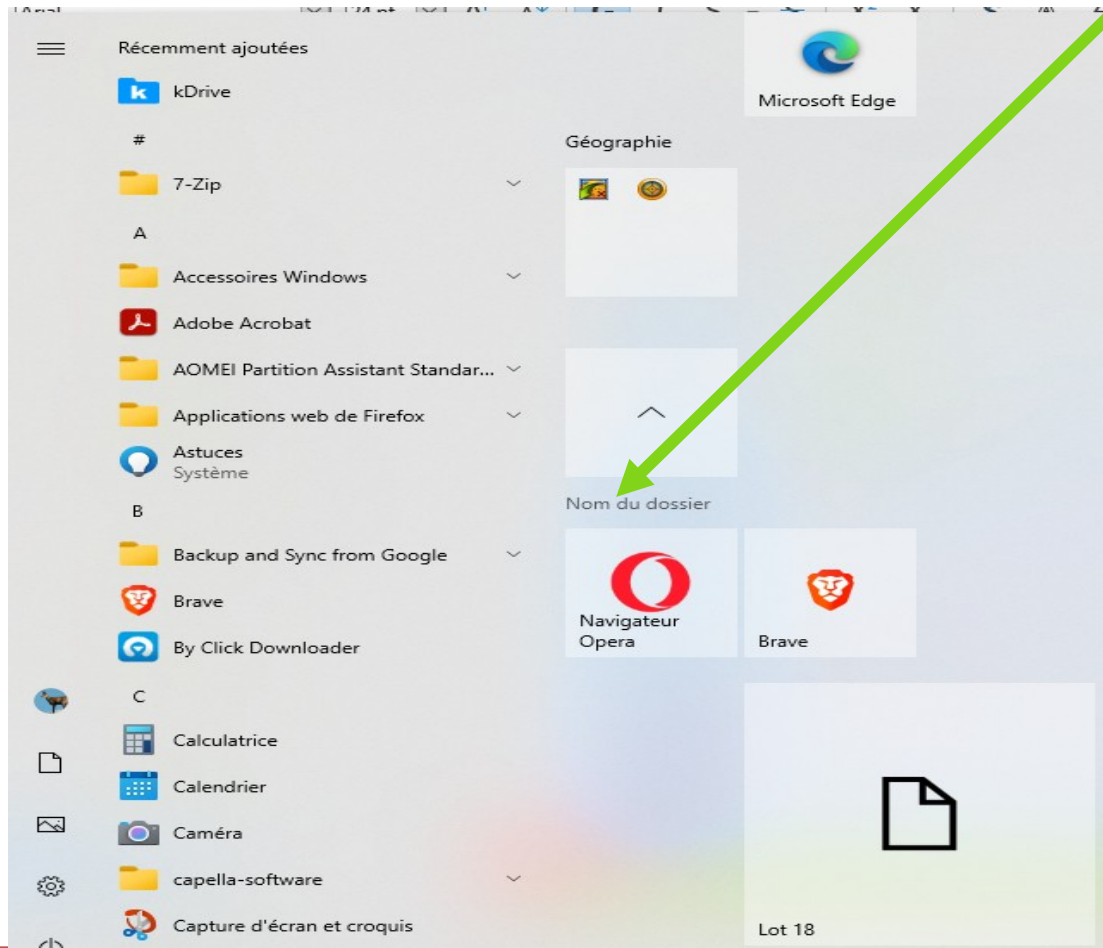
Récemment ajoutées
kDrive
#
7-Zip
A
Accessoires Windows
Adobe Acrobat
AOMEI Partition Assistant Standar...
Applications web de Firefox
Astuces
Système
B
Backup and Sync from Google
Brave
By Click Downloader
C
Calculatrice
Calendrier
Caméra
capella-software
Capture d'écran et croquis

Microsoft Edge
Géographie
Nom du dossier
Navigateur Opera
Brave
Lot 18